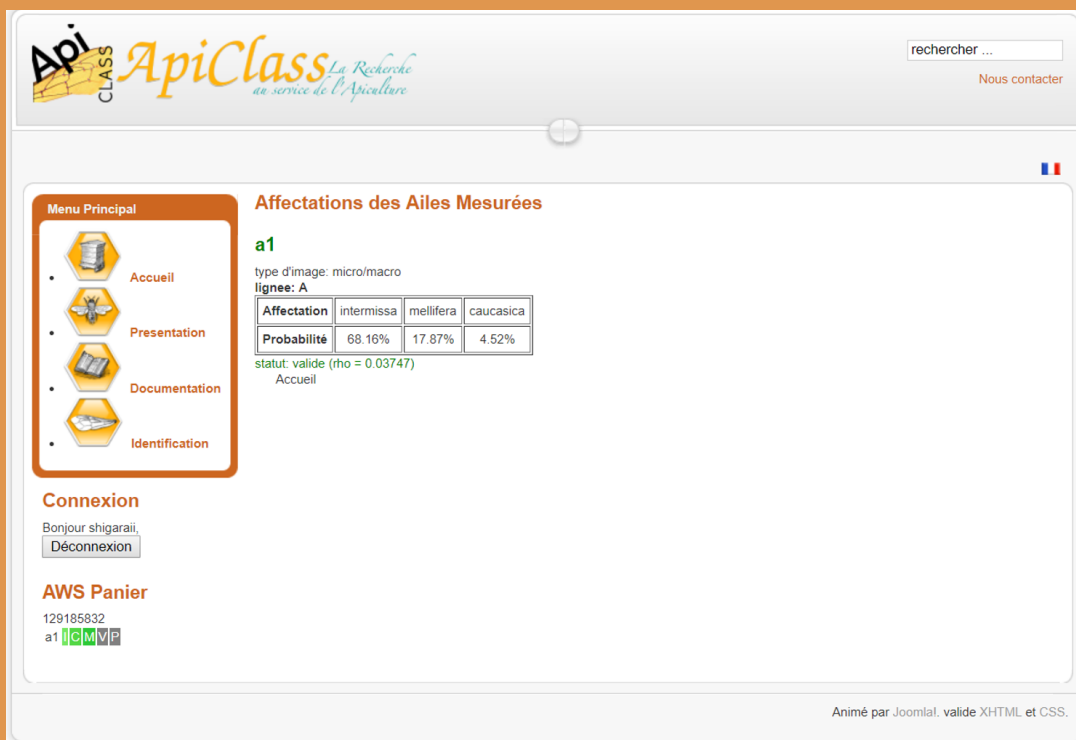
Api CLASS ApiClass La Recherche au service de l'Apiculture

rechercher ...

Nous contacter

Menu Principal

- Accueil
- Presentation
- Documentation
- Identification

Connexion

Bonjour shigaraii,

Déconnexion

AWS Panier

129185832

a1 I C M V P

Affectations des Ailes Mesurées

a1

type d'image: micro/macro
lignee: A

| Affectation | intermissa | mellifera | caucasica |
|---|---|---|---|
| Probabilité | 68.16% | 17.87% | 4.52% |

statut: valide (rho = 0.03747)

Accueil

Animé par Joomla!. valide XHTML et CSS.